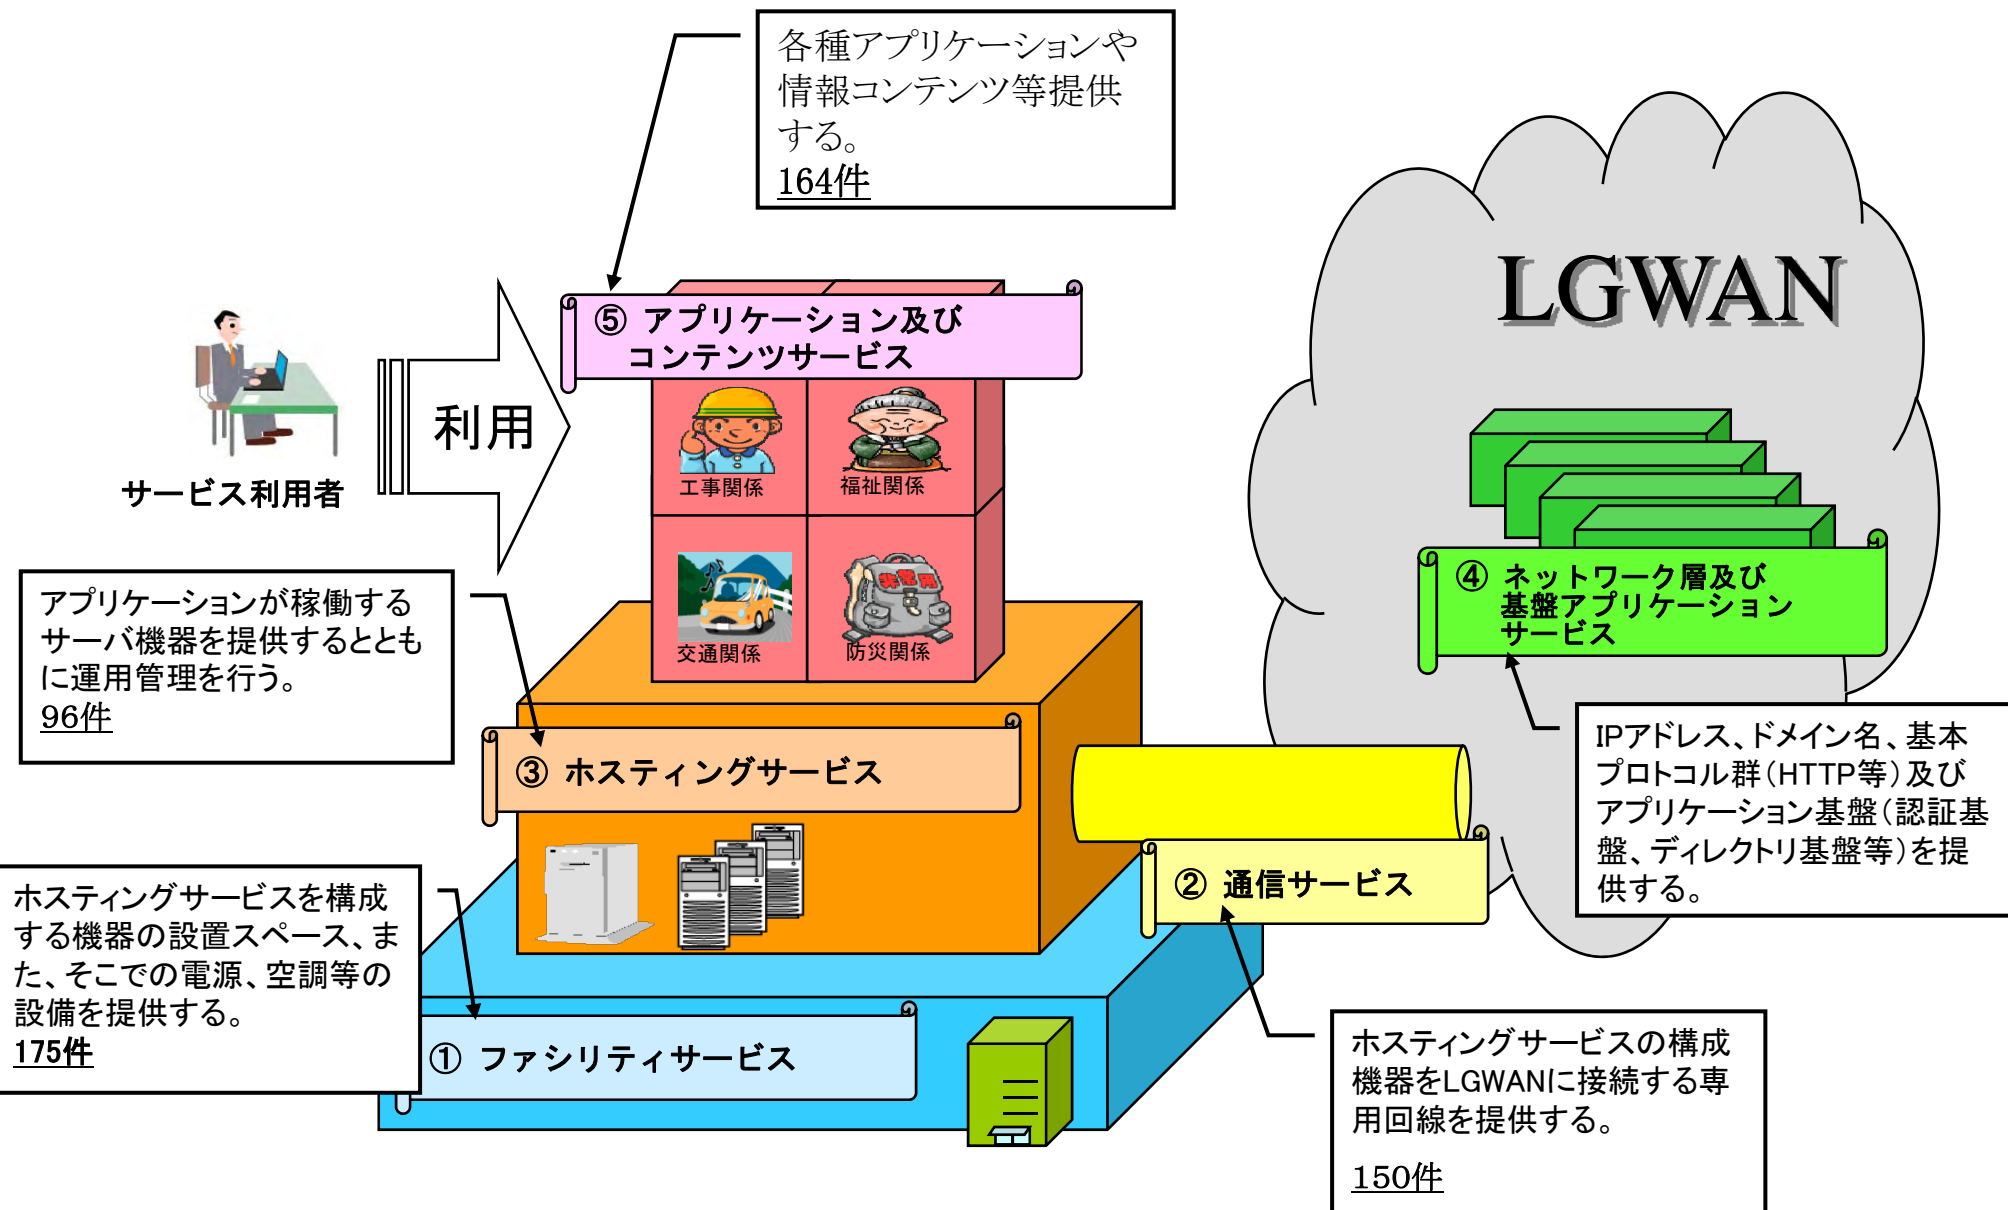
各種アプリケーションや情報コンテンツ等提供する。
164件

LGWAN

⑤ アプリケーション及び コンテンツサービス

サービス利用者

利用

工事関係

福祉関係

交通関係

防災関係

アプリケーションが稼働するサーバ機器を提供するとともに運用管理を行う。
96件

④ ネットワーク層及び基盤アプリケーションサービス

③ ホスティングサービス

IPアドレス、ドメイン名、基本プロトコル群(HTTP等)及びアプリケーション基盤(認証基盤、ディレクトリ基盤等)を提供する。

② 通信サービス

ホスティングサービスを構成する機器の設置スペース、また、そこでの電源、空調等の設備を提供する。
175件

① ファシリティサービス

ホスティングサービスの構成機器をLGWANに接続する専用回線を提供する。
150件